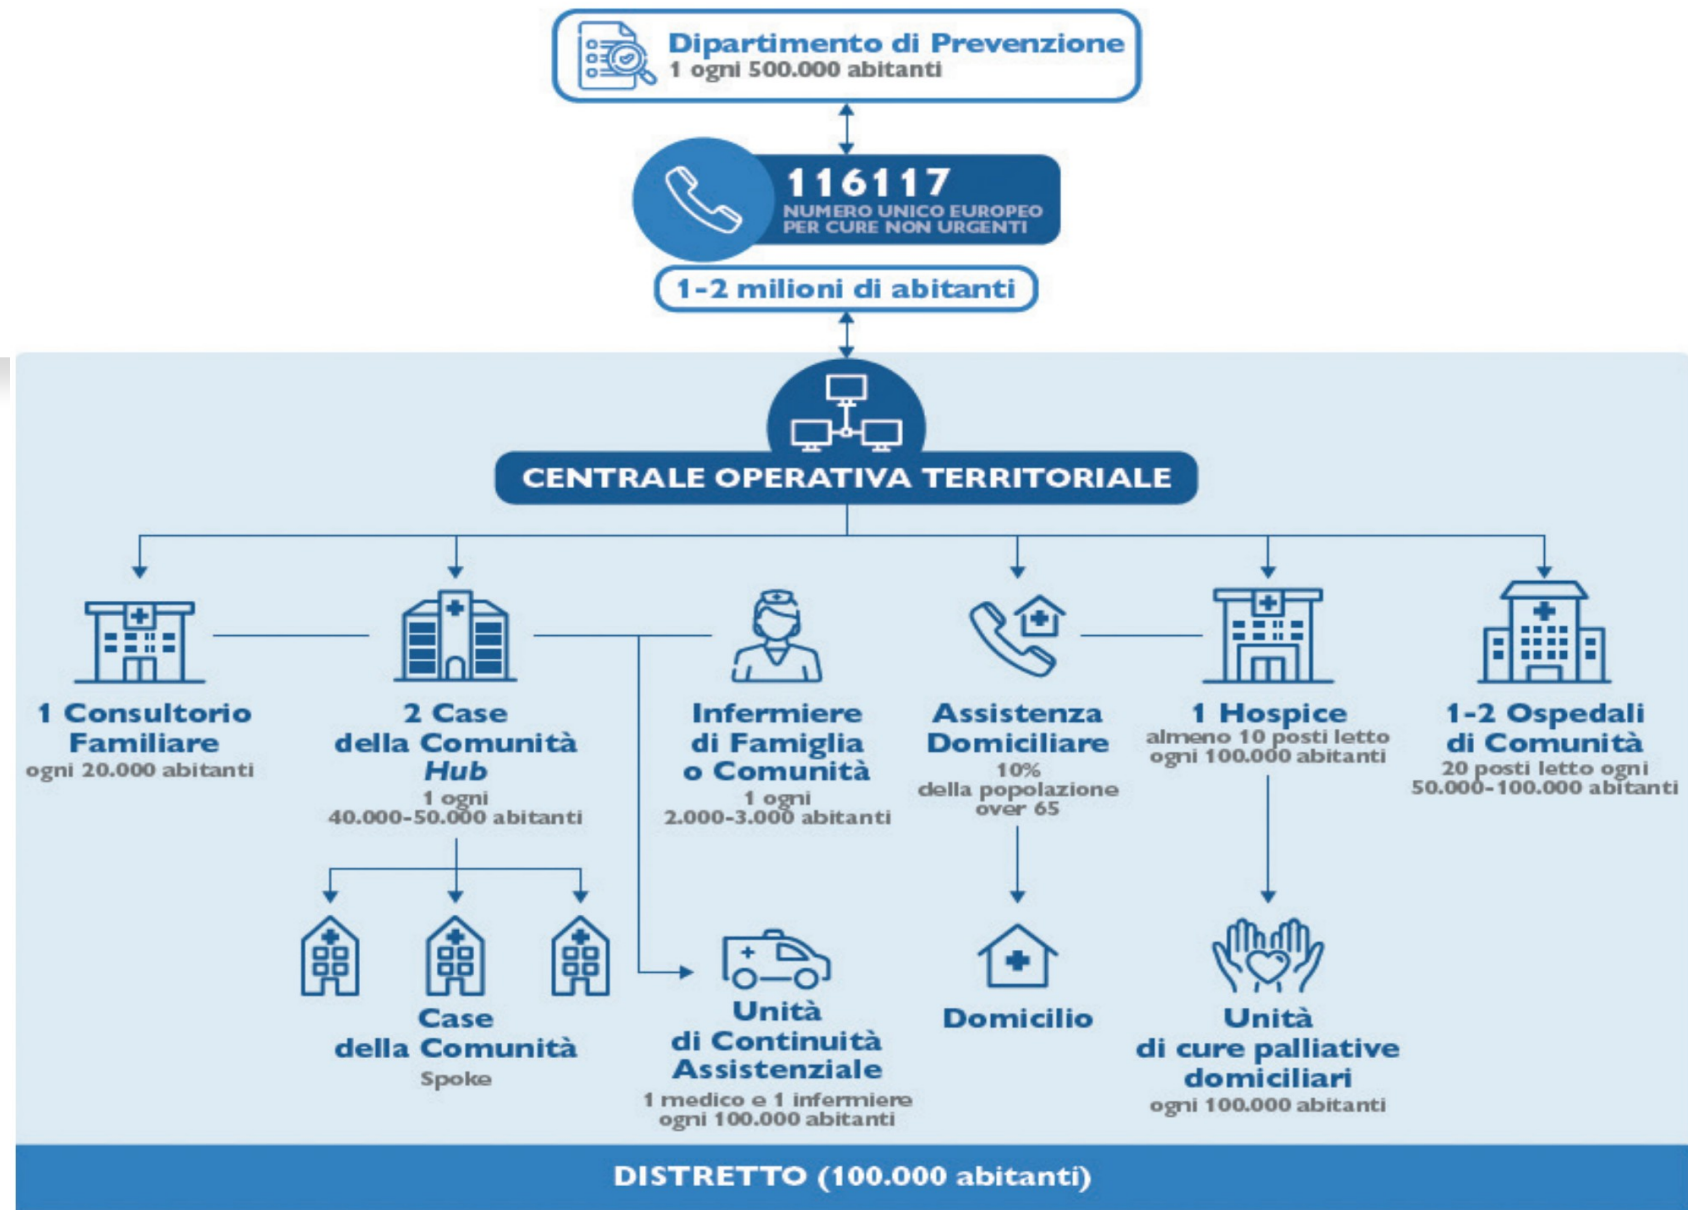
Dipartimento di Prevenzione
1 ogni 500.000 abitanti

116117
NUMERO UNICO EUROPEO PER CURE NON URGENTI

1-2 milioni di abitanti

CENTRALE OPERATIVA TERRITORIALE

1 Consultorio Familiare
ogni 20.000 abitanti

2 Case della Comunità *Hub*
1 ogni 40.000-50.000 abitanti

Infermiere di Famiglia o Comunità
1 ogni 2.000-3.000 abitanti

Assistenza Domiciliare
10% della popolazione over 65

1 Hospice
almeno 10 posti letto ogni 100.000 abitanti

1-2 Ospedali di Comunità
20 posti letto ogni 50.000-100.000 abitanti

Case della Comunità
Spoke

Unità di Continuità Assistenziale
1 medico e 1 infermiere ogni 100.000 abitanti

Domicilio

Unità di cure palliative domiciliari
ogni 100.000 abitanti

DISTRETTO (100.000 abitanti)